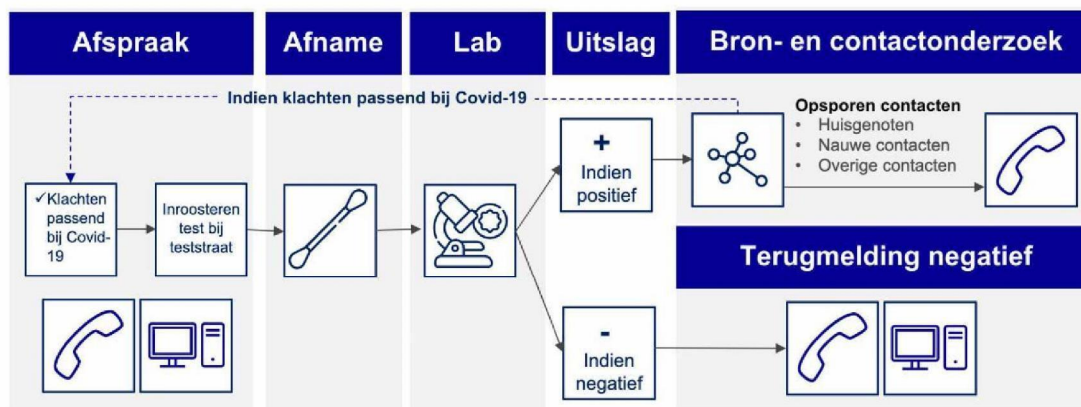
Afspraak

Afname

Lab

Uitslag

Bron- en contactonderzoek

Indien klachten passend bij Covid-19

✓Klachten passend bij Covid-19

Inroosteren test bij teststraat

+
Indien positief

Opsporen contacten
• Huisgenoten
• Nauwe contacten
• Overige contacten

Terugmelding negatief

-
Indien negatief